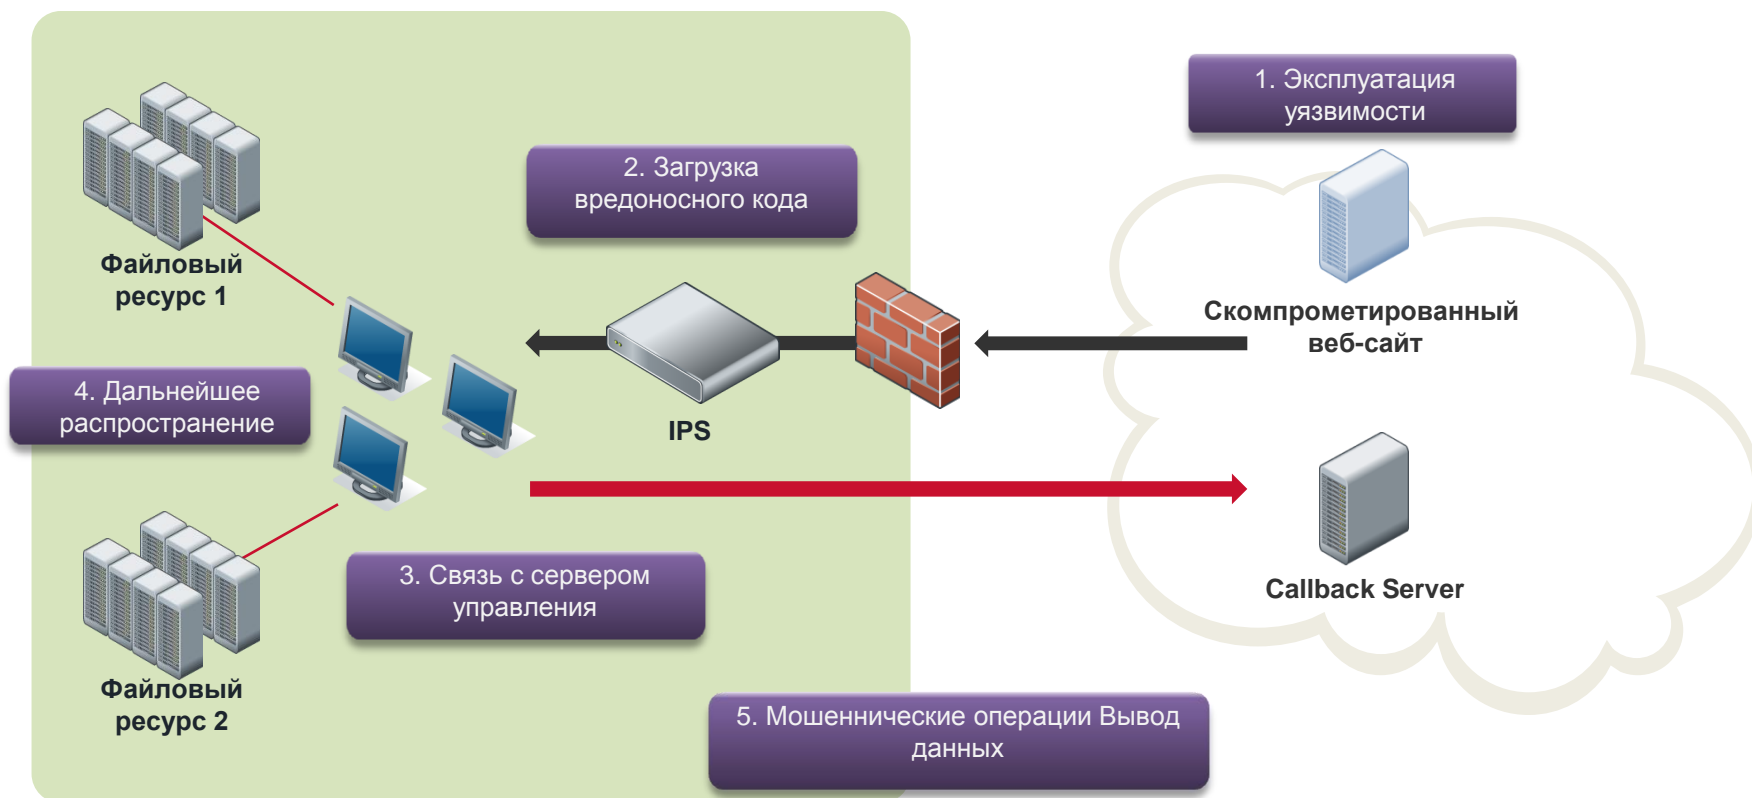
1. Эксплуатация уязвимости

2. Загрузка вредоносного кода

Файловый ресурс 1

Скомпрометированный веб-сайт

IPS

4. Дальнейшее распространение

Callback Server

3. Связь с сервером управления

Файловый ресурс 2

5. Мошеннические операции Вывод данных